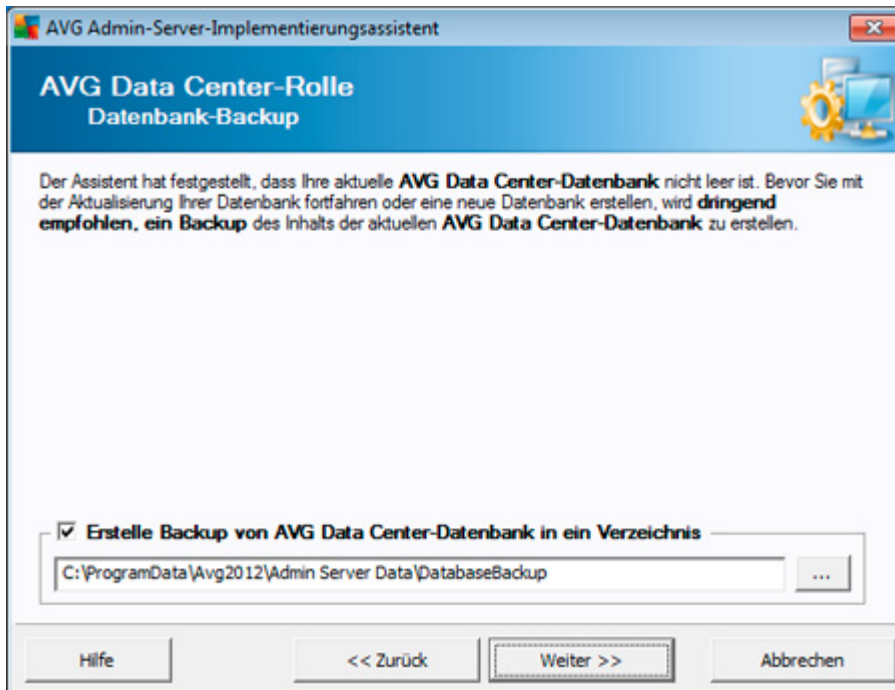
AVG Admin-Server-Implementierungsassistent

AVG Data Center-Rolle
Datenbank-Backup

Der Assistent hat festgestellt, dass Ihre aktuelle **AVG Data Center-Datenbank** nicht leer ist. Bevor Sie mit der Aktualisierung Ihrer Datenbank fortfahren oder eine neue Datenbank erstellen, wird **dringend empfohlen, ein Backup** des Inhalts der aktuellen **AVG Data Center-Datenbank** zu erstellen.

☑ Erstelle Backup von AVG Data Center-Datenbank in ein Verzeichnis

C:\ProgramData\Avg2012\Admin Server Data\DatabaseBackup

...

Hilfe

<< Zurück

Weiter >>

Abbrechen